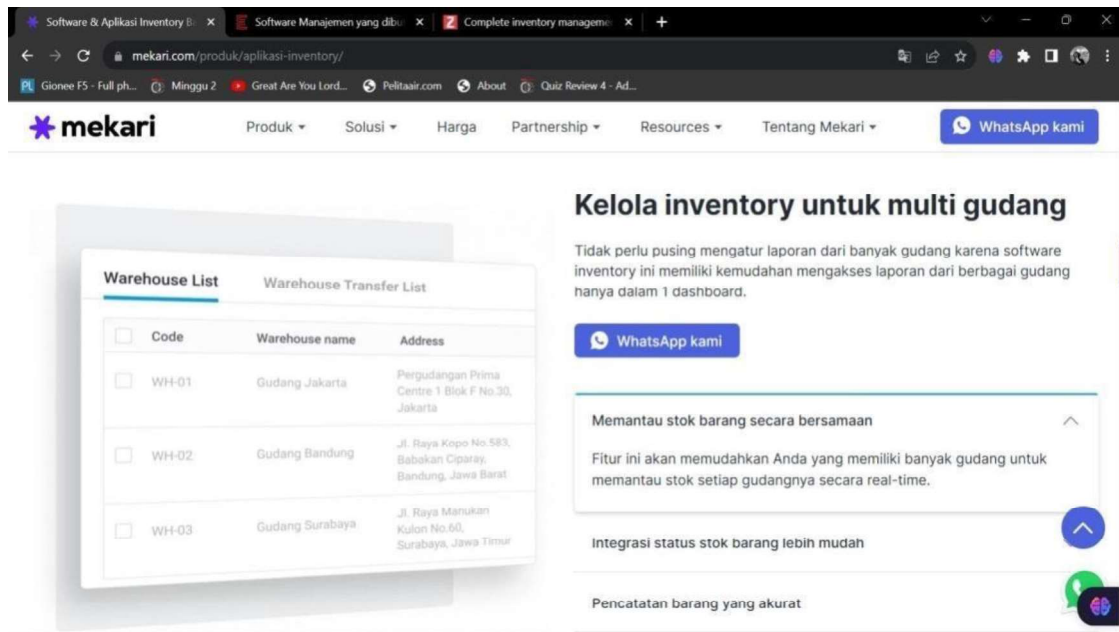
Software & Aplikasi Inventory B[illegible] × Software Manajemen yang dibu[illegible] × Complete inventory manageme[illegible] × +

mekari.com/produk/aplikasi-inventory/

Gionee F5 - Full ph... Minggu 2 Great Are You Lord... Pelitaair.com About Quiz Review 4 - Ad...

mekari Produk Solusi Harga Partnership Resources Tentang Mekari WhatsApp kami

Warehouse List Warehouse Transfer List

| | Code | Warehouse name | Address |
|---|---|---|---|
| | WH-01 | Gudang Jakarta | Pergudangan Prima Centre 1 Blok F No.30, Jakarta |
| | WH-02 | Gudang Bandung | Jl. Raya Kopo No.583, Babakan Ciparay, Bandung, Jawa Barat |
| | WH-03 | Gudang Surabaya | Jl. Raya Manukan Kulon No.60, Surabaya, Jawa Timur |

Kelola inventory untuk multi gudang

Tidak perlu pusing mengatur laporan dari banyak gudang karena software inventory ini memiliki kemudahan mengakses laporan dari berbagai gudang hanya dalam 1 dashboard.

WhatsApp kami

Memantau stok barang secara bersamaan

Fitur ini akan memudahkan Anda yang memiliki banyak gudang untuk memantau stok setiap gudangnya secara real-time.

Integrasi status stok barang lebih mudah

Pencatatan barang yang akurat